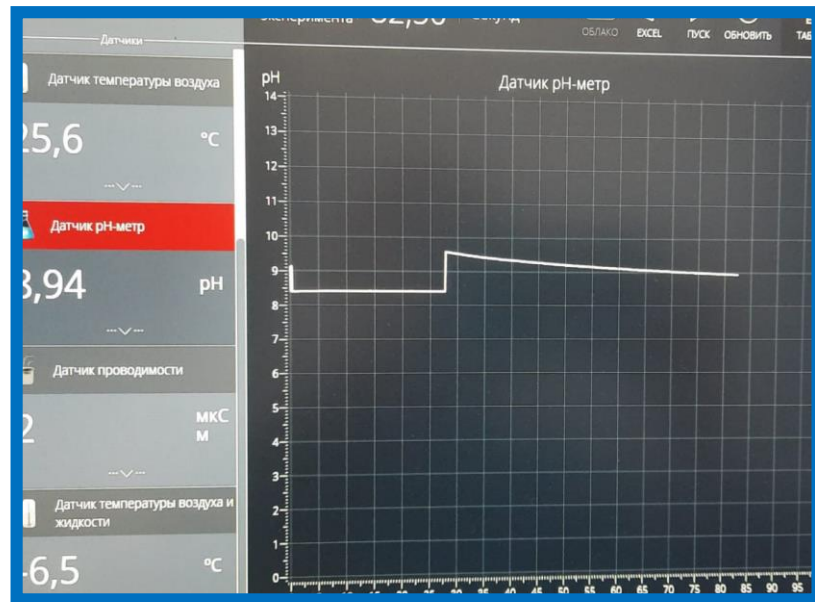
Датчики
Датчик температуры воздуха
25,6 °C
Датчик pH-метр
8,94 pH
Датчик проводимости
2 мкС м
Датчик температуры воздуха и жидкости
-6,5 °C

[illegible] эксперимента 02,50 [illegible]
ОБЛАКО EXCEL ПУСК ОБНОВИТЬ ТАБ

Датчик pH-метр
pH
14
13
12
11
10
9
8
7
6
5
4
3
2
1
0
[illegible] 30 35 40 45 50 55 60 65 70 75 80 85 90 95